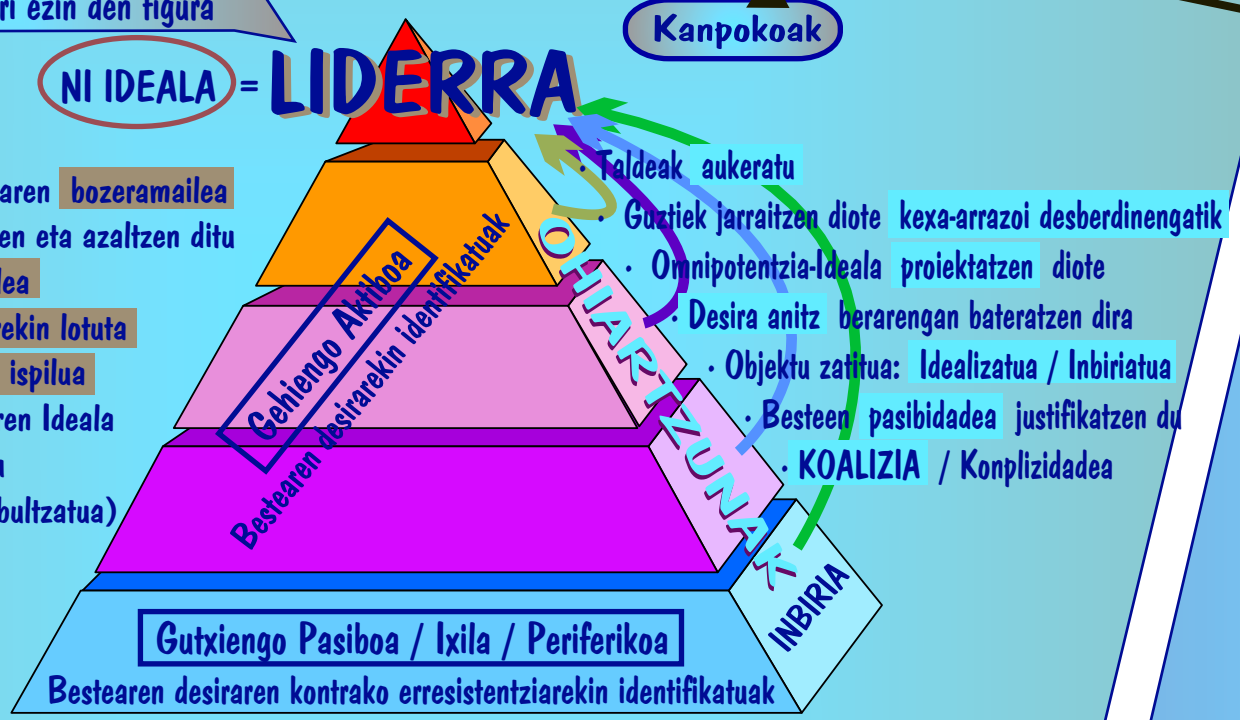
ri ezin den figura

Kanpokoak

NI IDEALA = LIDERRA

aren bozeramailea
en eta azaltzen ditu
lea
ekin lotuta
ispilua
ren Ideala
a
bultzatua)

Gehiengo Aktiboa
Bestearen desirarekin identifikatuak

OHIARTZUNAK

INBIRIA

· Taldeak aukeratu
· Guztiek jarraitzen diote kexa-arrazoi desberdinengatik
· Omnipotentzia-Ideala proiektatzen diote
· Desira anitz berarengan bateratzen dira
· Objektu zatitua: Idealizatua / Inbiriatua
· Besteen pasibidadea justifikatzen du
· KOALIZIA / Konplizidadea

Gutxiengo Pasiboa / Ixila / Periferikoa
Bestearen desiraren kontrako erresistentziarekin identifikatuak